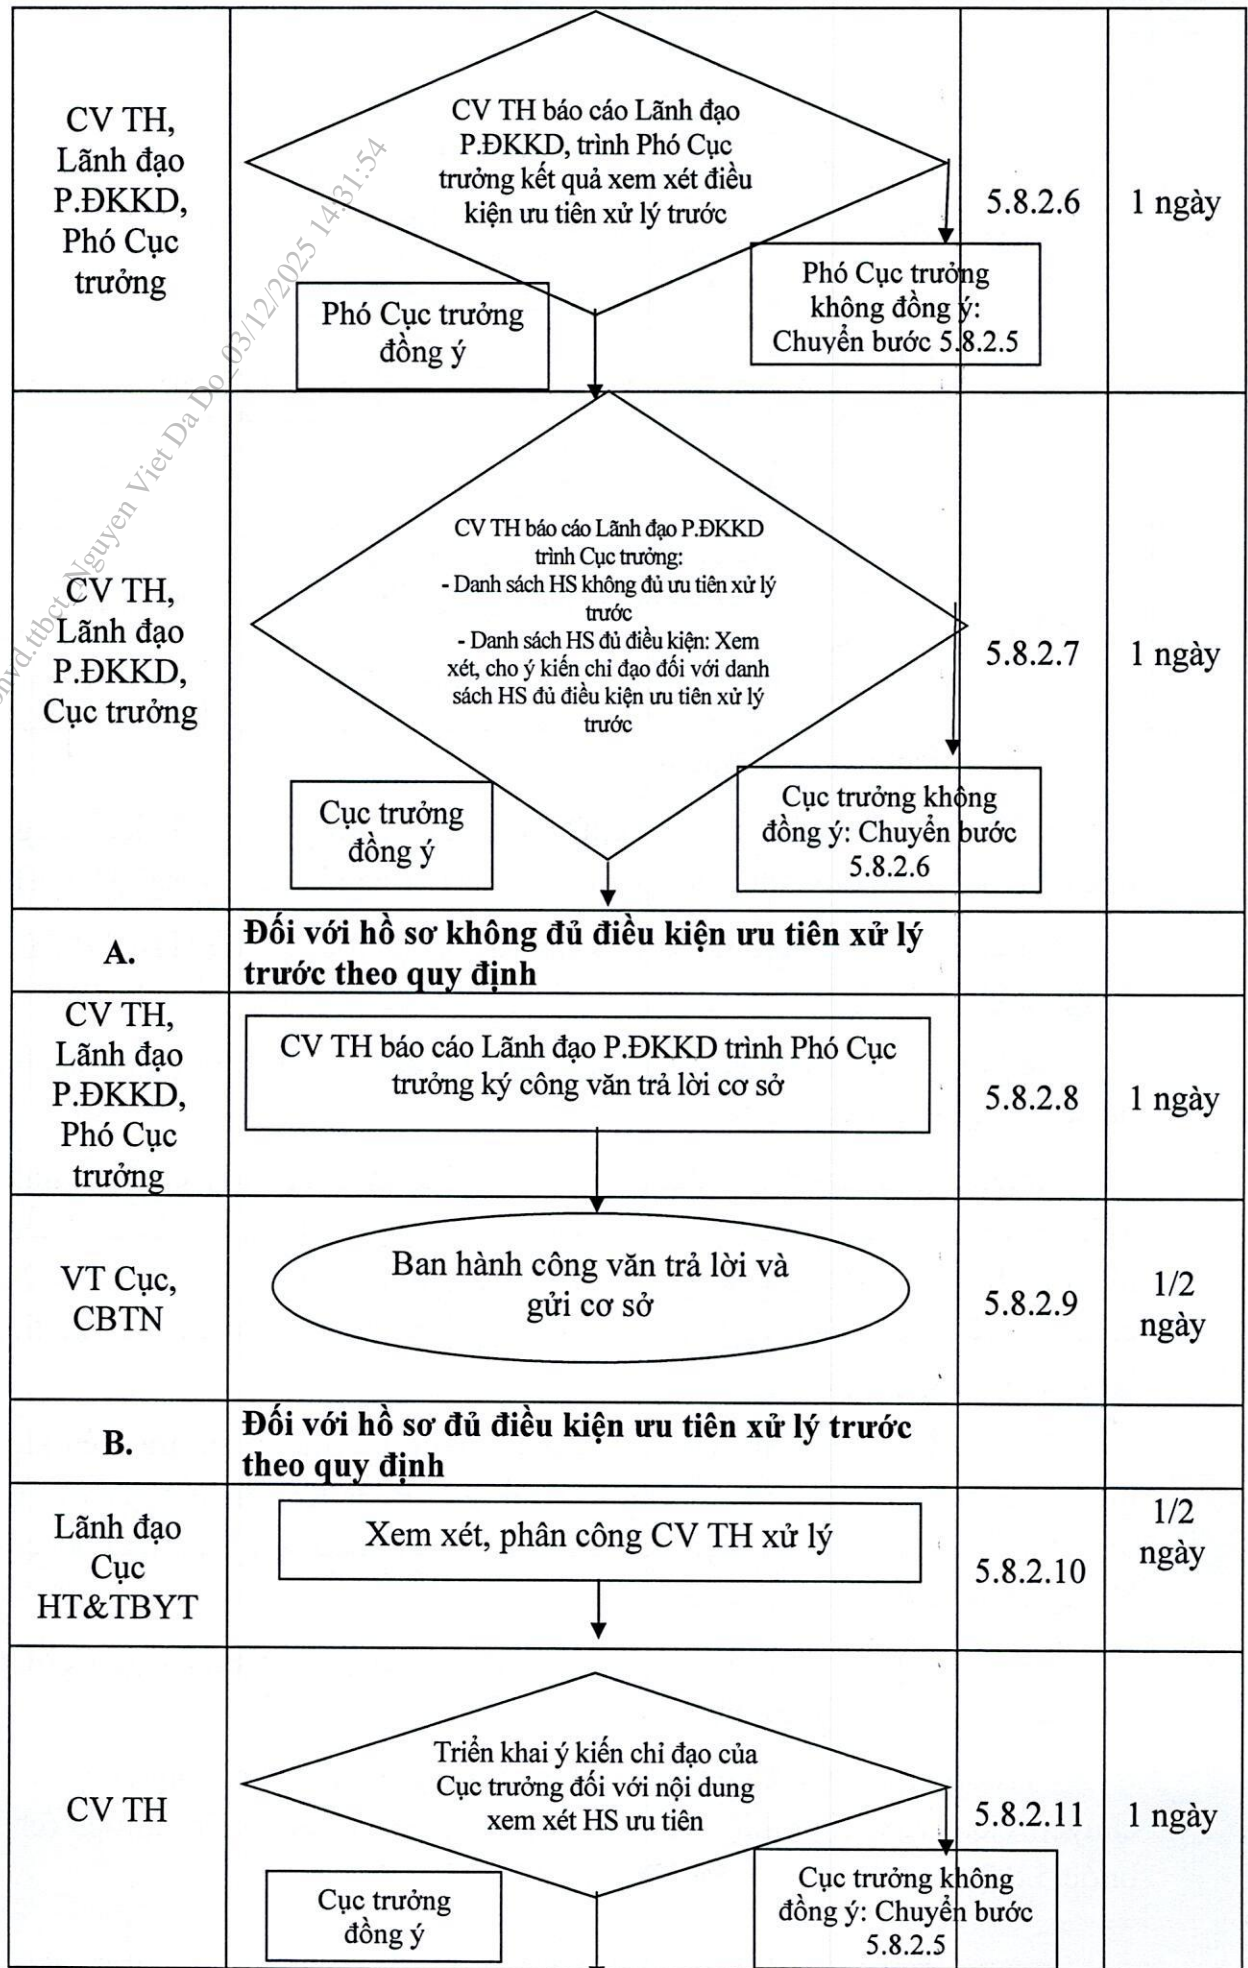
| | | | |
|---|---|---|---|
| CV TH, Lãnh đạo P.ĐKKD, Phó Cục trưởng | CV TH báo cáo Lãnh đạo P.ĐKKD, trình Phó Cục trưởng kết quả xem xét điều kiện ưu tiên xử lý trước<br>Phó Cục trưởng đồng ý<br>Phó Cục trưởng không đồng ý: Chuyển bước 5.8.2.5 | 5.8.2.6 | 1 ngày |
| CV TH, Lãnh đạo P.ĐKKD, Cục trưởng | CV TH báo cáo Lãnh đạo P.ĐKKD trình Cục trưởng:<br>- Danh sách HS không đủ ưu tiên xử lý trước<br>- Danh sách HS đủ điều kiện: Xem xét, cho ý kiến chỉ đạo đối với danh sách HS đủ điều kiện ưu tiên xử lý trước<br>Cục trưởng đồng ý<br>Cục trưởng không đồng ý: Chuyển bước 5.8.2.6 | 5.8.2.7 | 1 ngày |
| A. | Đối với hồ sơ không đủ điều kiện ưu tiên xử lý trước theo quy định | | |
| CV TH, Lãnh đạo P.ĐKKD, Phó Cục trưởng | CV TH báo cáo Lãnh đạo P.ĐKKD trình Phó Cục trưởng ký công văn trả lời cơ sở | 5.8.2.8 | 1 ngày |
| VT Cục, CBTN | Ban hành công văn trả lời và gửi cơ sở | 5.8.2.9 | 1/2 ngày |
| B. | Đối với hồ sơ đủ điều kiện ưu tiên xử lý trước theo quy định | | |
| Lãnh đạo Cục HT&TBYT | Xem xét, phân công CV TH xử lý | 5.8.2.10 | 1/2 ngày |
| CV TH | Triển khai ý kiến chỉ đạo của Cục trưởng đối với nội dung xem xét HS ưu tiên<br>Cục trưởng đồng ý<br>Cục trưởng không đồng ý: Chuyển bước 5.8.2.5 | 5.8.2.11 | 1 ngày |

dvd.ttbct_Nguyen Viet Da Do_03/12/2025 14:31:54